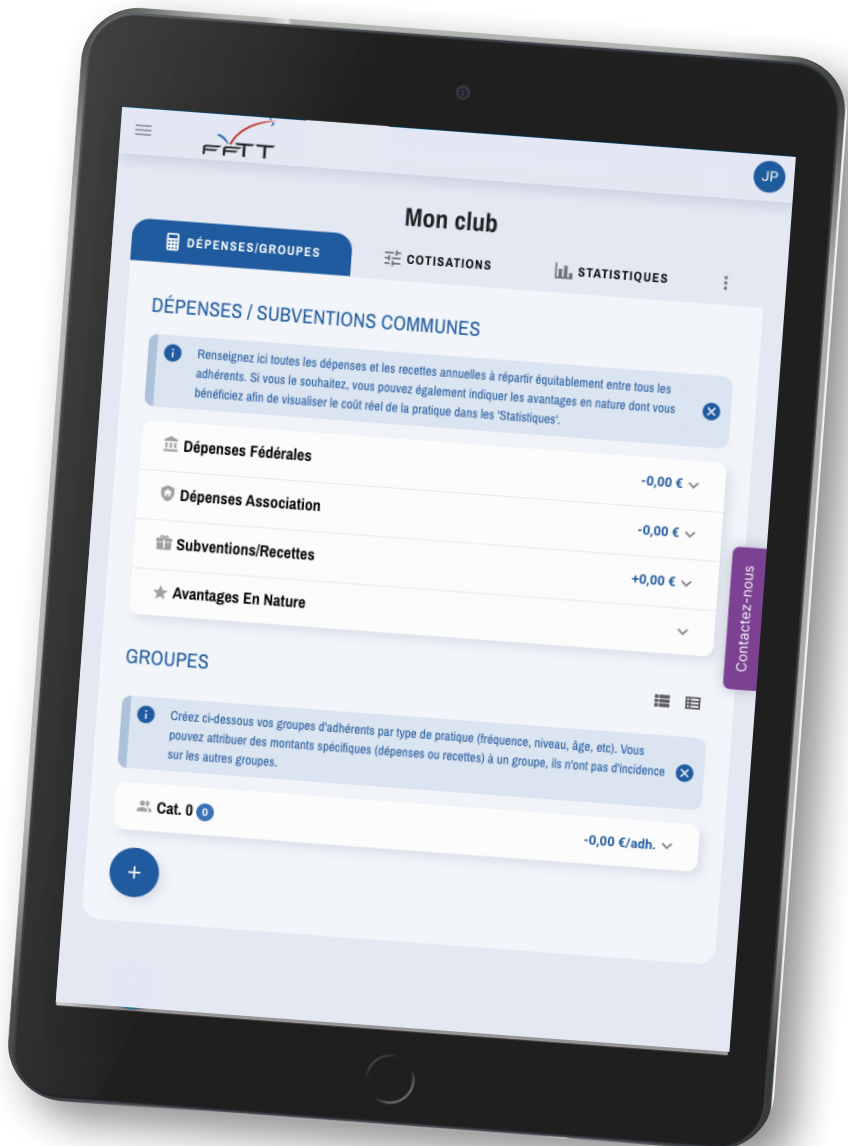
FFTT

JP

Mon club

DÉPENSES/GROUPES

COTISATIONS

STATISTIQUES

DÉPENSES / SUBVENTIONS COMMUNES

Renseignez ici toutes les dépenses et les recettes annuelles à répartir équitablement entre tous les adhérents. Si vous le souhaitez, vous pouvez également indiquer les avantages en nature dont vous bénéficiez afin de visualiser le coût réel de la pratique dans les 'Statistiques'.

Dépenses Fédérales
-0,00 €

Dépenses Association
-0,00 €

Subventions/Recettes
+0,00 €

Avantages En Nature

Contactez-nous

GROUPES

Créez ci-dessous vos groupes d'adhérents par type de pratique (fréquence, niveau, âge, etc). Vous pouvez attribuer des montants spécifiques (dépenses ou recettes) à un groupe, ils n'ont pas d'incidence sur les autres groupes.

Cat. 0 0
-0,00 €/adh.

+